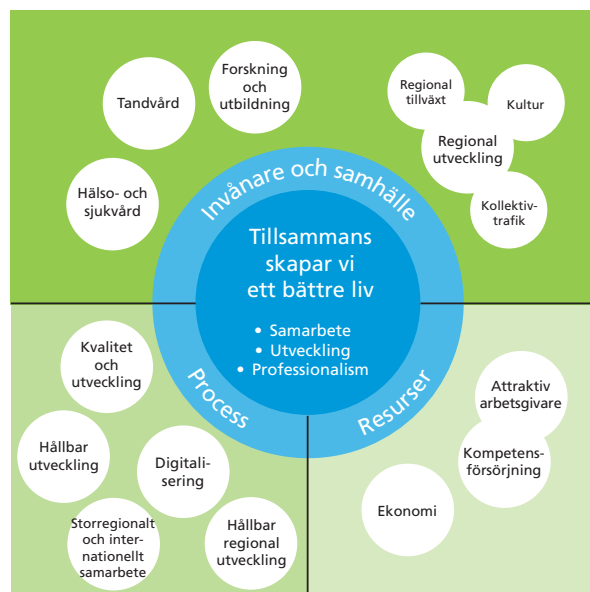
Tandvård

Forskning och utbildning

Regional tillväxt

Kultur

Regional utveckling

Hälso- och sjukvård

Kollektivtrafik

Invånare och samhälle

Tillsammans skapar vi ett bättre liv

• Samarbete
• Utveckling
• Professionalism

Process

Resurser

Kvalitet och utveckling

Hållbar utveckling

Digitalisering

Storregionalt och internationellt samarbete

Hållbar regional utveckling

Attraktiv arbetsgivare

Kompetensförsörjning

Ekonomi